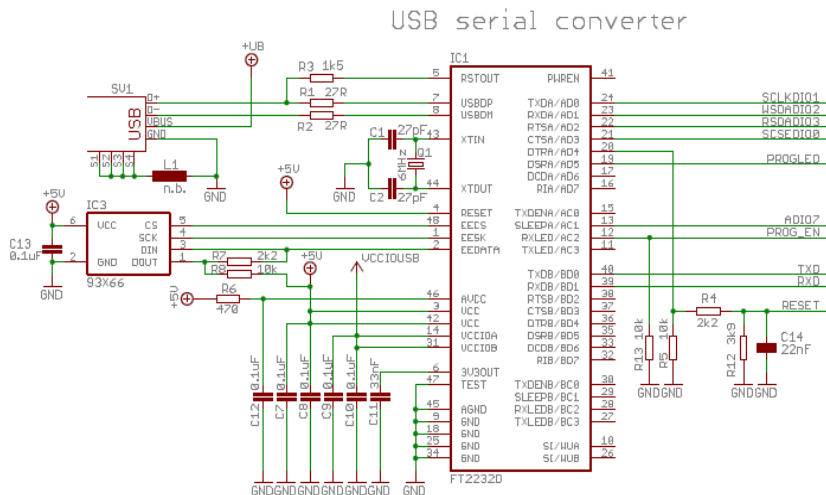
USB serial converter

+UB
SV1
D+
D-
VBUS
GND
USB
S1 S2 S3 S4
L1
n.b.
GND
R3 1k5
R1 27R
R2 27R
C1 27pF
Q1 6MHz
C2 27pF
GND
+5V
+5V
IC3
VCC CS
SCK
DIN
GND DOUT
93X66
C13 0.1uF
GND
6 5 4 3 2 1
R7 2k2
R8 10k
+5V
+5V
R6
470
VCCIOUSB
C12 0.1uF
C7 0.1uF
C8 0.1uF
C9 0.1uF
C10 0.1uF
C11 33nF
GNDGNDGNDGNDGNDGND
GND

IC1
5 RSTOUT
7 USBDP
8 USBDM
43 XTIN
44 XTOUT
4 RESET
48 EECS
1 EESK
2 EEDATA
46 AVCC
3 VCC
42 VCC
14 VCCIOA
31 VCCIOB
6 3V3OUT
47 TEST
45 AGND
9 GND
18 GND
25 GND
34 GND
FT2232D

PWREN 41
TXDA/AD0 24
RXDA/AD1 23
RTSA/AD2 22
CTSA/AD3 21
DTRA/AD4 20
DSRA/AD5 19
DCDA/AD6 17
RIA/AD7 16
TXDENA/AC0 15
SLEEPA/AC1 13
RXLED/AC2 12
TXLED/AC3 11
TXDB/BD0 40
RXDB/BD1 39
RTSB/BD2 38
CTSB/BD3 37
DTRB/BD4 36
DSRB/BD5 35
DCDB/BD6 33
RIB/BD7 32
TXDENB/BC0 30
SLEEPB/BC1 29
RXLEDB/BC2 28
TXLEDB/BC3 27
SI/WUA 10
SI/WUB 26

SCLKDIO1
WSDADIO2
RSDADIO3
SCSEDIO0
PROGLED
ADIO7
PROG_EN
TXD
RXD
RESET
R4
2k2
R13 10k
R5 10k
R12 3k9
C14 22nF
GNDGND
GNDGND